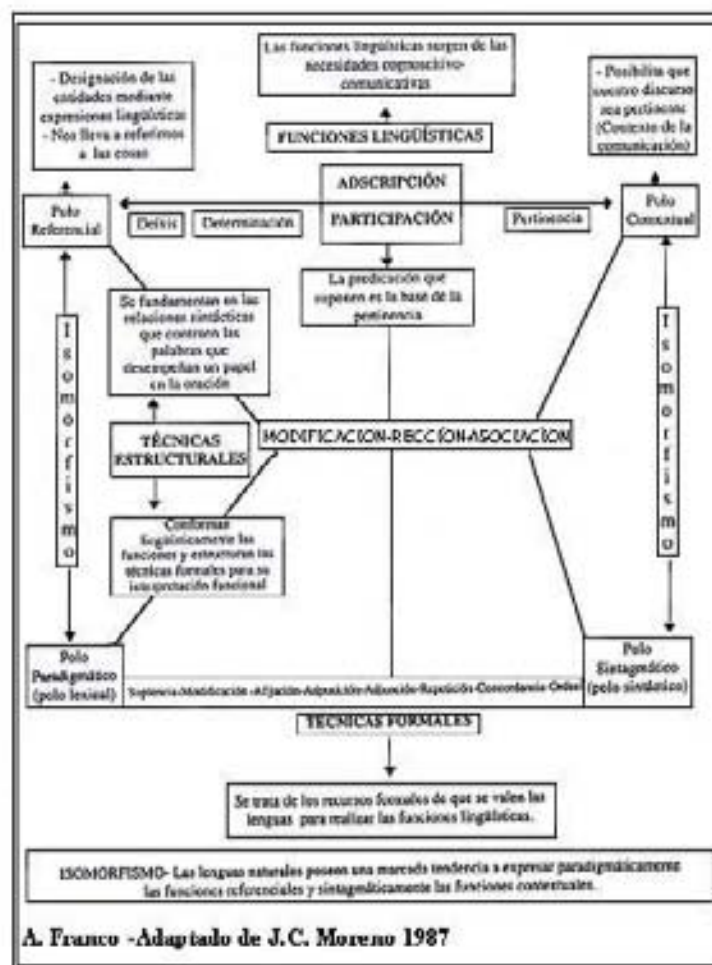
Las funciones lingüísticas surgen de las necesidades expresivo-comunicativas

- Designación de las entidades mediante expresiones lingüísticas
- Nos lleva a referirnos a las cosas

- Posibilita que nuestro discurso sea pertinente (Contexto de la comunicación)

FUNCIONES LINGÜÍSTICAS

ADSCRIPCIÓN

PARTICIPACIÓN

Polo Referencial

Deixis

Determinación

Pertinencia

Polo Contextual

La predicación que suponen es la base de la pertinencia

Se fundamentan en las relaciones sintácticas que contraen las palabras que desempeñan un papel en la oración

I
s
o
m
o
r
f
i
s
m
o

I
s
o
m
o
r
f
i
s
m
o

TÉCNICAS ESTRUCTURALES

MODIFICACION-RECCIÓN-ASOCIACION

Conforman lingüísticamente las funciones y estructuran las técnicas formales para su interpretación funcional

Polo Paradigmático (polo lexical)

Supletoria-Modificación-Afijación-Adposición-Adjunción-Repetición-Concordancia-Orden

Polo Sintagmático (polo sintáctico)

TECNICAS FORMALES

Se trata de los recursos formales de que se valen las lenguas para realizar las funciones lingüísticas.

ISOMORFISMO- Las lenguas naturales poseen una marcada tendencia a expresar paradigmáticamente las funciones referenciales y sintagmáticamente las funciones contextuales.

A. Franco -Adaptado de J.C. Moreno 1987